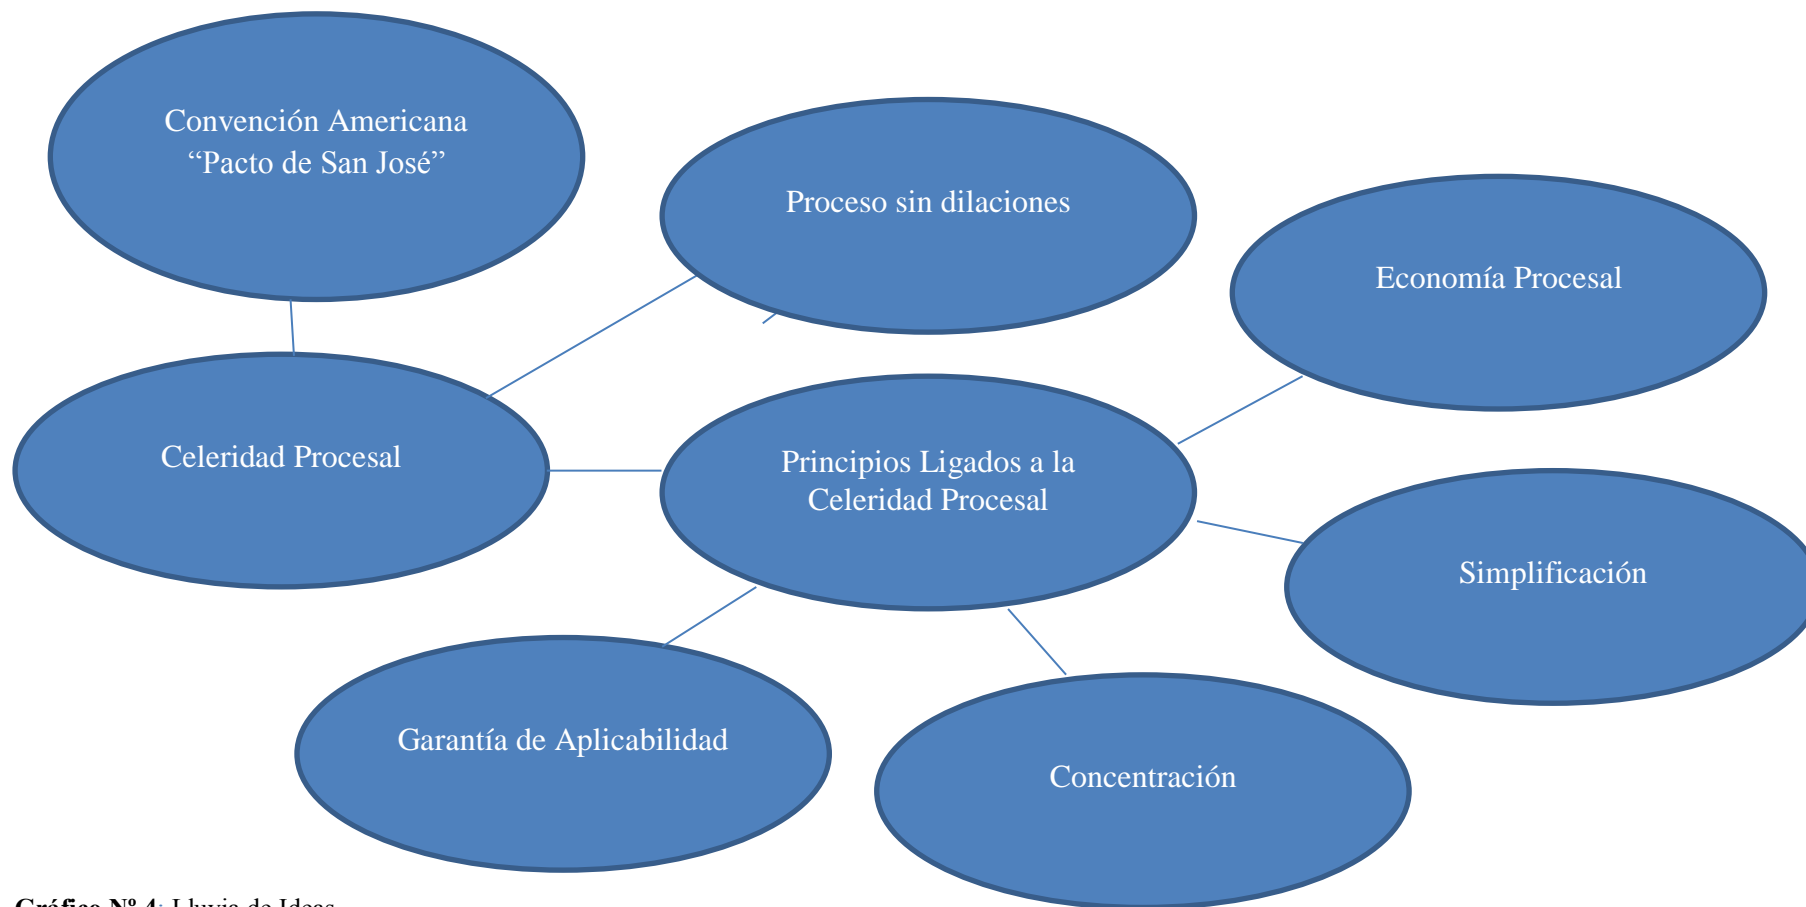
Convención Americana "Pacto de San José"

Proceso sin dilaciones

Economía Procesal

Celeridad Procesal

Principios Ligados a la Celeridad Procesal

Simplificación

Garantía de Aplicabilidad

Concentración

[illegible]